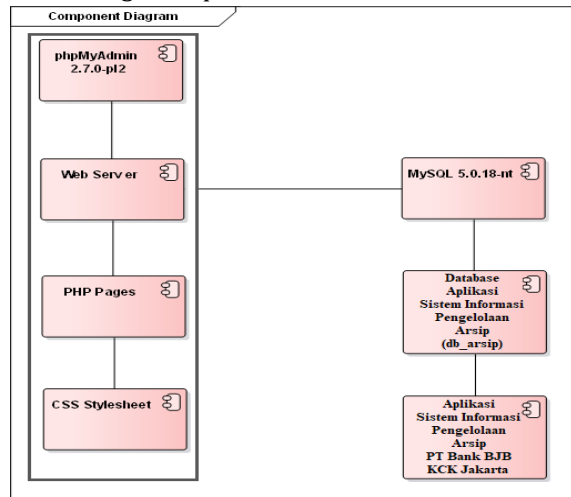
Component Diagram

phpMyAdmin 2.7.0-pl2

Web Server

PHP Pages

CSS Stylesheet

MySQL 5.0.18-nt

Database Aplikasi Sistem Informasi Pengelolaan Arsip (db_arsip)

Aplikasi Sistem Informasi Pengelolaan Arsip PT Bank BJB KCK Jakarta